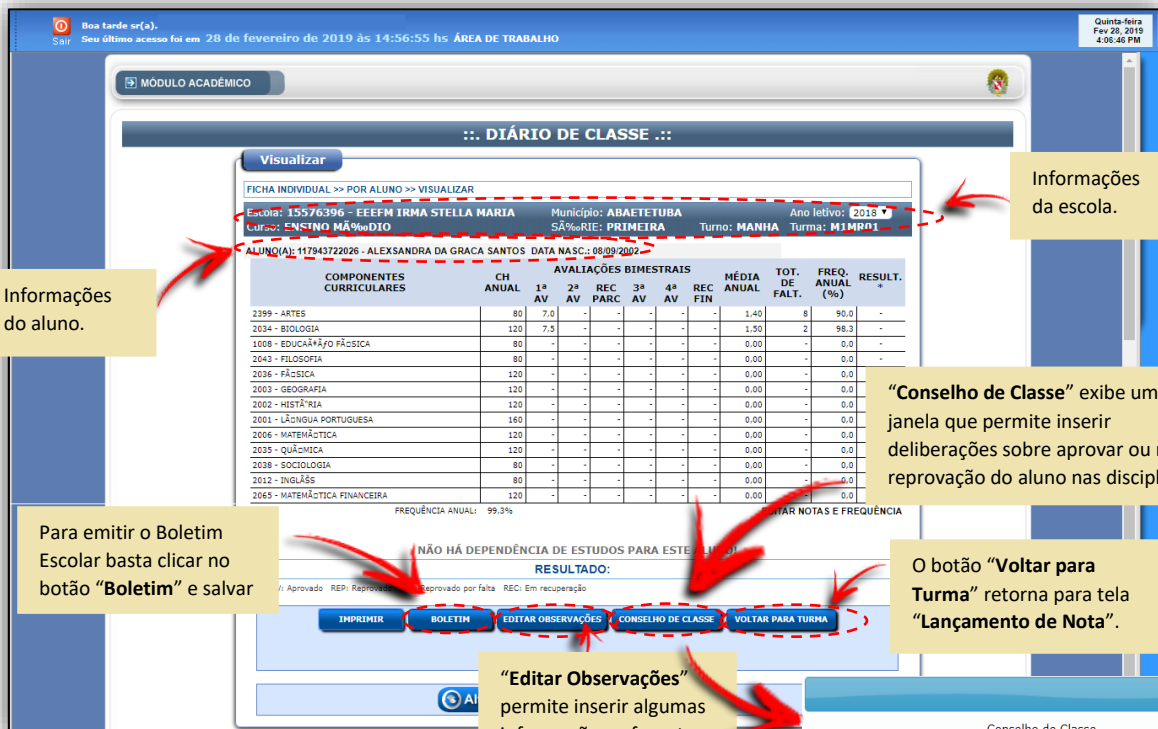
Sair Boa tarde sr(a).
Seu último acesso foi em 28 de fevereiro de 2019 às 14:56:55 hs ÁREA DE TRABALHO

Quinta-feira
Fev 28, 2019
4:06:46 PM

MÓDULO ACADÊMICO

::. DIÁRIO DE CLASSE .::

Visualizar

FICHA INDIVIDUAL >> POR ALUNO >> VISUALIZAR

Escola: 15576396 - EEEFM IRMA STELLA MARIA Município: ABAETETUBA Ano letivo: 2018
Curso: ENSINO MÃ‰DIO SÃ‰RIE: PRIMEIRA Turno: MANHA Turma: M1MR01

ALUNO(A): 117943722026 - ALEXSANDRA DA GRACA SANTOS DATA NASC.: 08/09/2002

| COMPONENTES CURRICULARES | CH ANUAL | 1ª AV | 2ª AV | REC PARC | 3ª AV | 4ª AV | REC FIN | MÉDIA ANUAL | TOT. DE FALT. | FREQ. ANUAL (%) | RESULT. * |
|---|---|---|---|---|---|---|---|---|---|---|---|
| 2399 - ARTES | 80 | 7.0 | - | - | - | - | - | 1.40 | 8 | 90.0 | - |
| 2034 - BIOLOGIA | 120 | 7.5 | - | - | - | - | - | 1.50 | 2 | 98.3 | - |
| 1008 - EDUCAÃ‡ÃƒO FÃSICA | 80 | - | - | - | - | - | - | 0.00 | - | 0.0 | - |
| 2043 - FILOSOFIA | 80 | - | - | - | - | - | - | 0.00 | - | 0.0 | - |
| 2036 - FÃSICA | 120 | - | - | - | - | - | - | 0.00 | - | 0.0 | - |
| 2003 - GEOGRAFIA | 120 | - | - | - | - | - | - | 0.00 | - | 0.0 | - |
| 2002 - HISTÃ"RIA | 120 | - | - | - | - | - | - | 0.00 | - | 0.0 | - |
| 2001 - LÃNGUA PORTUGUESA | 160 | - | - | - | - | - | - | 0.00 | - | 0.0 | - |
| 2006 - MATEMÃTICA | 120 | - | - | - | - | - | - | 0.00 | - | 0.0 | - |
| 2035 - QUÃMICA | 120 | - | - | - | - | - | - | 0.00 | - | 0.0 | - |
| 2038 - SOCIOLOGIA | 80 | - | - | - | - | - | - | 0.00 | - | 0.0 | - |
| 2012 - INGLÃŠS | 80 | - | - | - | - | - | - | 0.00 | - | 0.0 | - |
| 2065 - MATEMÃTICA FINANCEIRA | 80 | - | - | - | - | - | - | 0.00 | - | 0.0 | - |

FREQUÊNCIA ANUAL: 99.3% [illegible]TAR NOTAS E FREQUÊNCIA

NÃO HÁ DEPENDÊNCIA DE ESTUDOS PARA ESTE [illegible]

RESULTADO:

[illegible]: Aprovado REP: Reprovado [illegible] Reprovado por falta REC: Em recuperação

IMPRIMIR BOLETIM EDITAR OBSERVAÇÕES CONSELHO DE CLASSE VOLTAR PARA TURMA

Informações da escola.

Informações do aluno.

"Conselho de Classe" exibe um janela que permite inserir deliberações sobre aprovar ou r reprovação do aluno nas discipl

Para emitir o Boletim Escolar basta clicar no botão "Boletim" e salvar

O botão "Voltar para Turma" retorna para tela "Lançamento de Nota".

"Editar Observações" permite inserir algumas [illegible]

Conselho de Classe